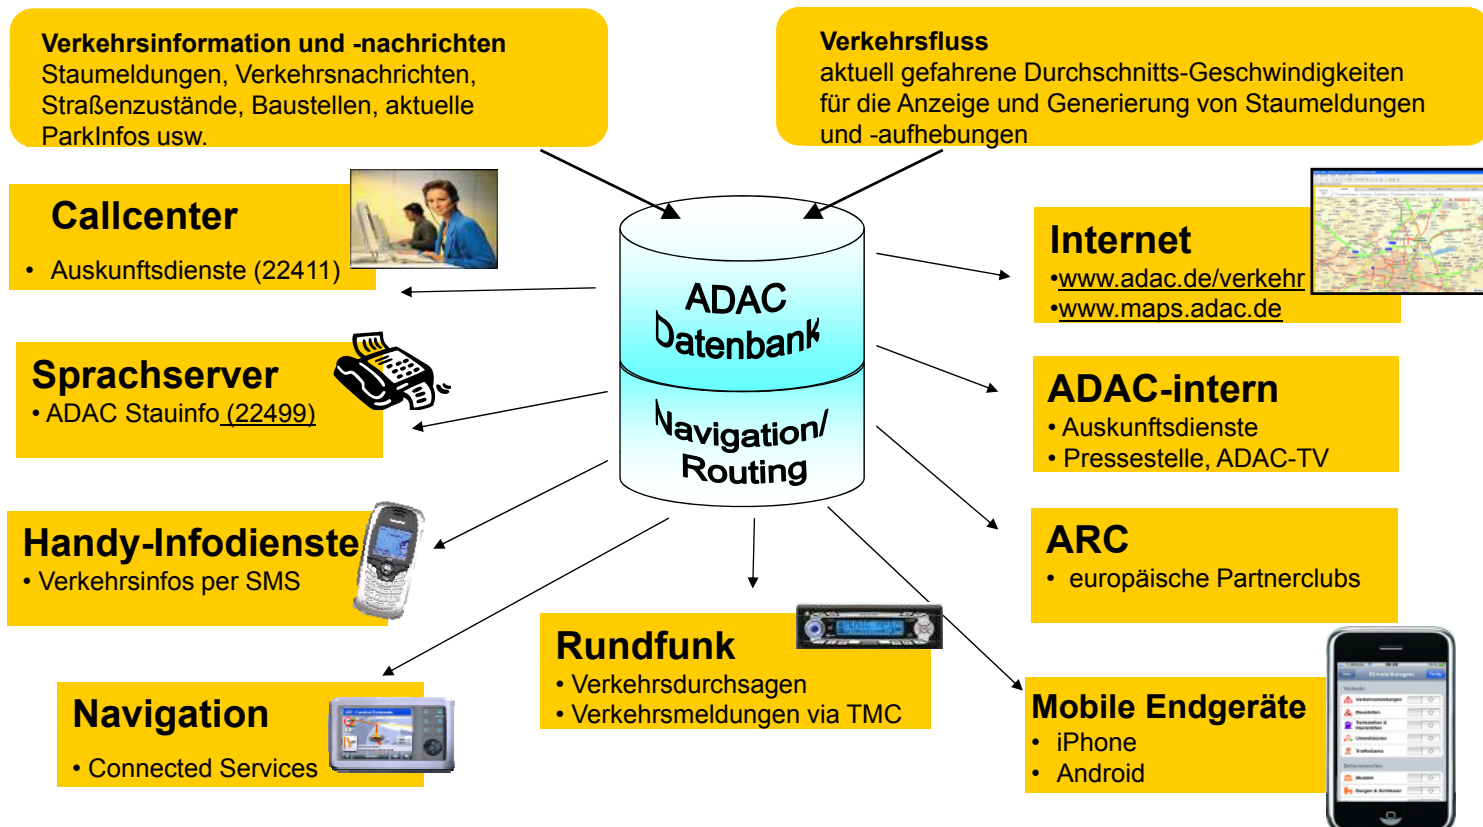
Verkehrsinformation und -nachrichten
Staumeldungen, Verkehrsnachrichten, Straßenzustände, Baustellen, aktuelle ParkInfos usw.

Verkehrsfluss
aktuell gefahrene Durchschnitts-Geschwindigkeiten für die Anzeige und Generierung von Staumeldungen und -aufhebungen

Callcenter
• Auskunftsdienste (22411)

ADAC Datenbank

Navigation/ Routing

Internet
•www.adac.de/verkehr
•www.maps.adac.de

Sprachserver
• ADAC Stauinfo (22499)

ADAC-intern
• Auskunftsdienste
• Pressestelle, ADAC-TV

Handy-Infodienste
• Verkehrsinfos per SMS

ARC
• europäische Partnerclubs

Rundfunk
• Verkehrsdurchsagen
• Verkehrsmeldungen via TMC

Navigation
• Connected Services

Mobile Endgeräte
• iPhone
• Android